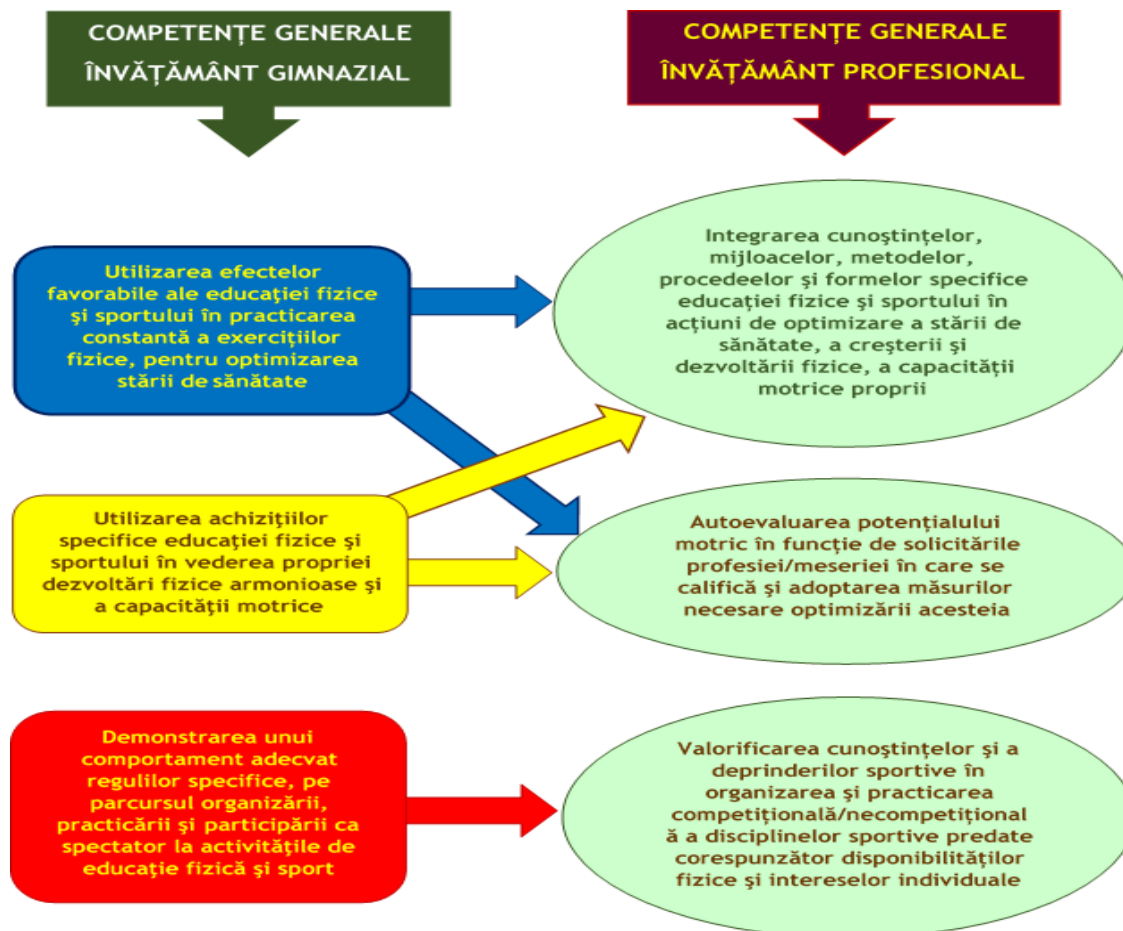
COMPETENȚE GENERALE ÎNVĂȚĂMÂNT GIMNAZIAL

COMPETENȚE GENERALE ÎNVĂȚĂMÂNT PROFESIONAL

Utilizarea efectelor favorabile ale educaţiei fizice şi sportului în practicarea constantă a exerciţiilor fizice, pentru optimizarea stării de sănătate

Integrarea cunoştinţelor, mijloacelor, metodelor, procedeelor şi formelor specifice educaţiei fizice şi sportului în acţiuni de optimizare a stării de sănătate, a creşterii şi dezvoltării fizice, a capacităţii motrice proprii

Utilizarea achiziţiilor specifice educaţiei fizice şi sportului în vederea propriei dezvoltări fizice armonioase şi a capacităţii motrice

Autoevaluarea potenţialului motric în funcţie de solicitările profesiei/meseriei în care se califică şi adoptarea măsurilor necesare optimizării acesteia

Demonstrarea unui comportament adecvat regulilor specifice, pe parcursul organizării, practicării şi participării ca spectator la activităţile de educaţie fizică şi sport

Valorificarea cunoştinţelor şi a deprinderilor sportive în organizarea şi practicarea competiţională/necompetiţională a disciplinelor sportive predate corespunzător disponibilităţilor fizice şi intereselor individuale